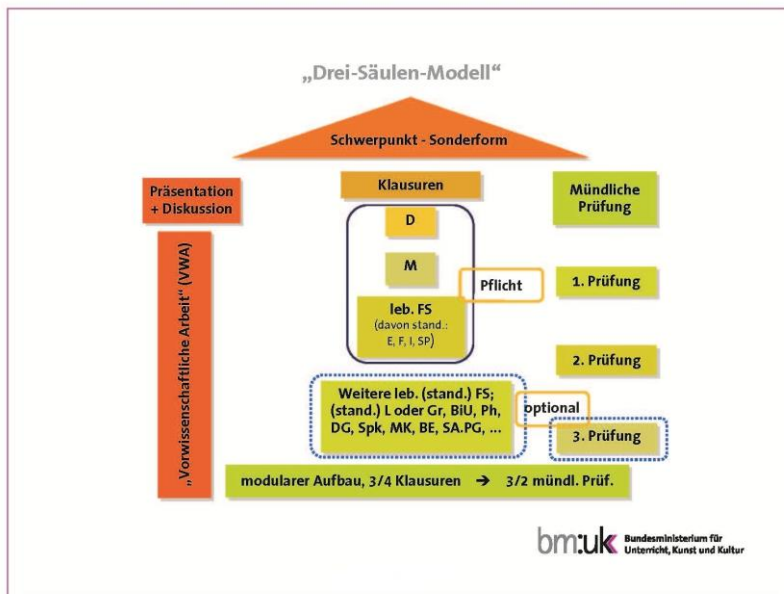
„Drei-Säulen-Modell“

Schwerpunkt - Sonderform

Präsentation + Diskussion

„Vorwissenschaftliche Arbeit“ (VWA)

Klausuren

D

M

leb. FS (davon stand.: E, F, I, SP)

Pflicht

Weitere leb. (stand.) FS; (stand.) L oder Gr, BiU, Ph, DG, Spk, MK, BE, SA.PG, ...

optional

Mündliche Prüfung

1. Prüfung

2. Prüfung

3. Prüfung

modularer Aufbau, 3/4 Klausuren ➔ 3/2 mündl. Prüf.

bm:uk Bundesministerium für Unterricht, Kunst und Kultur